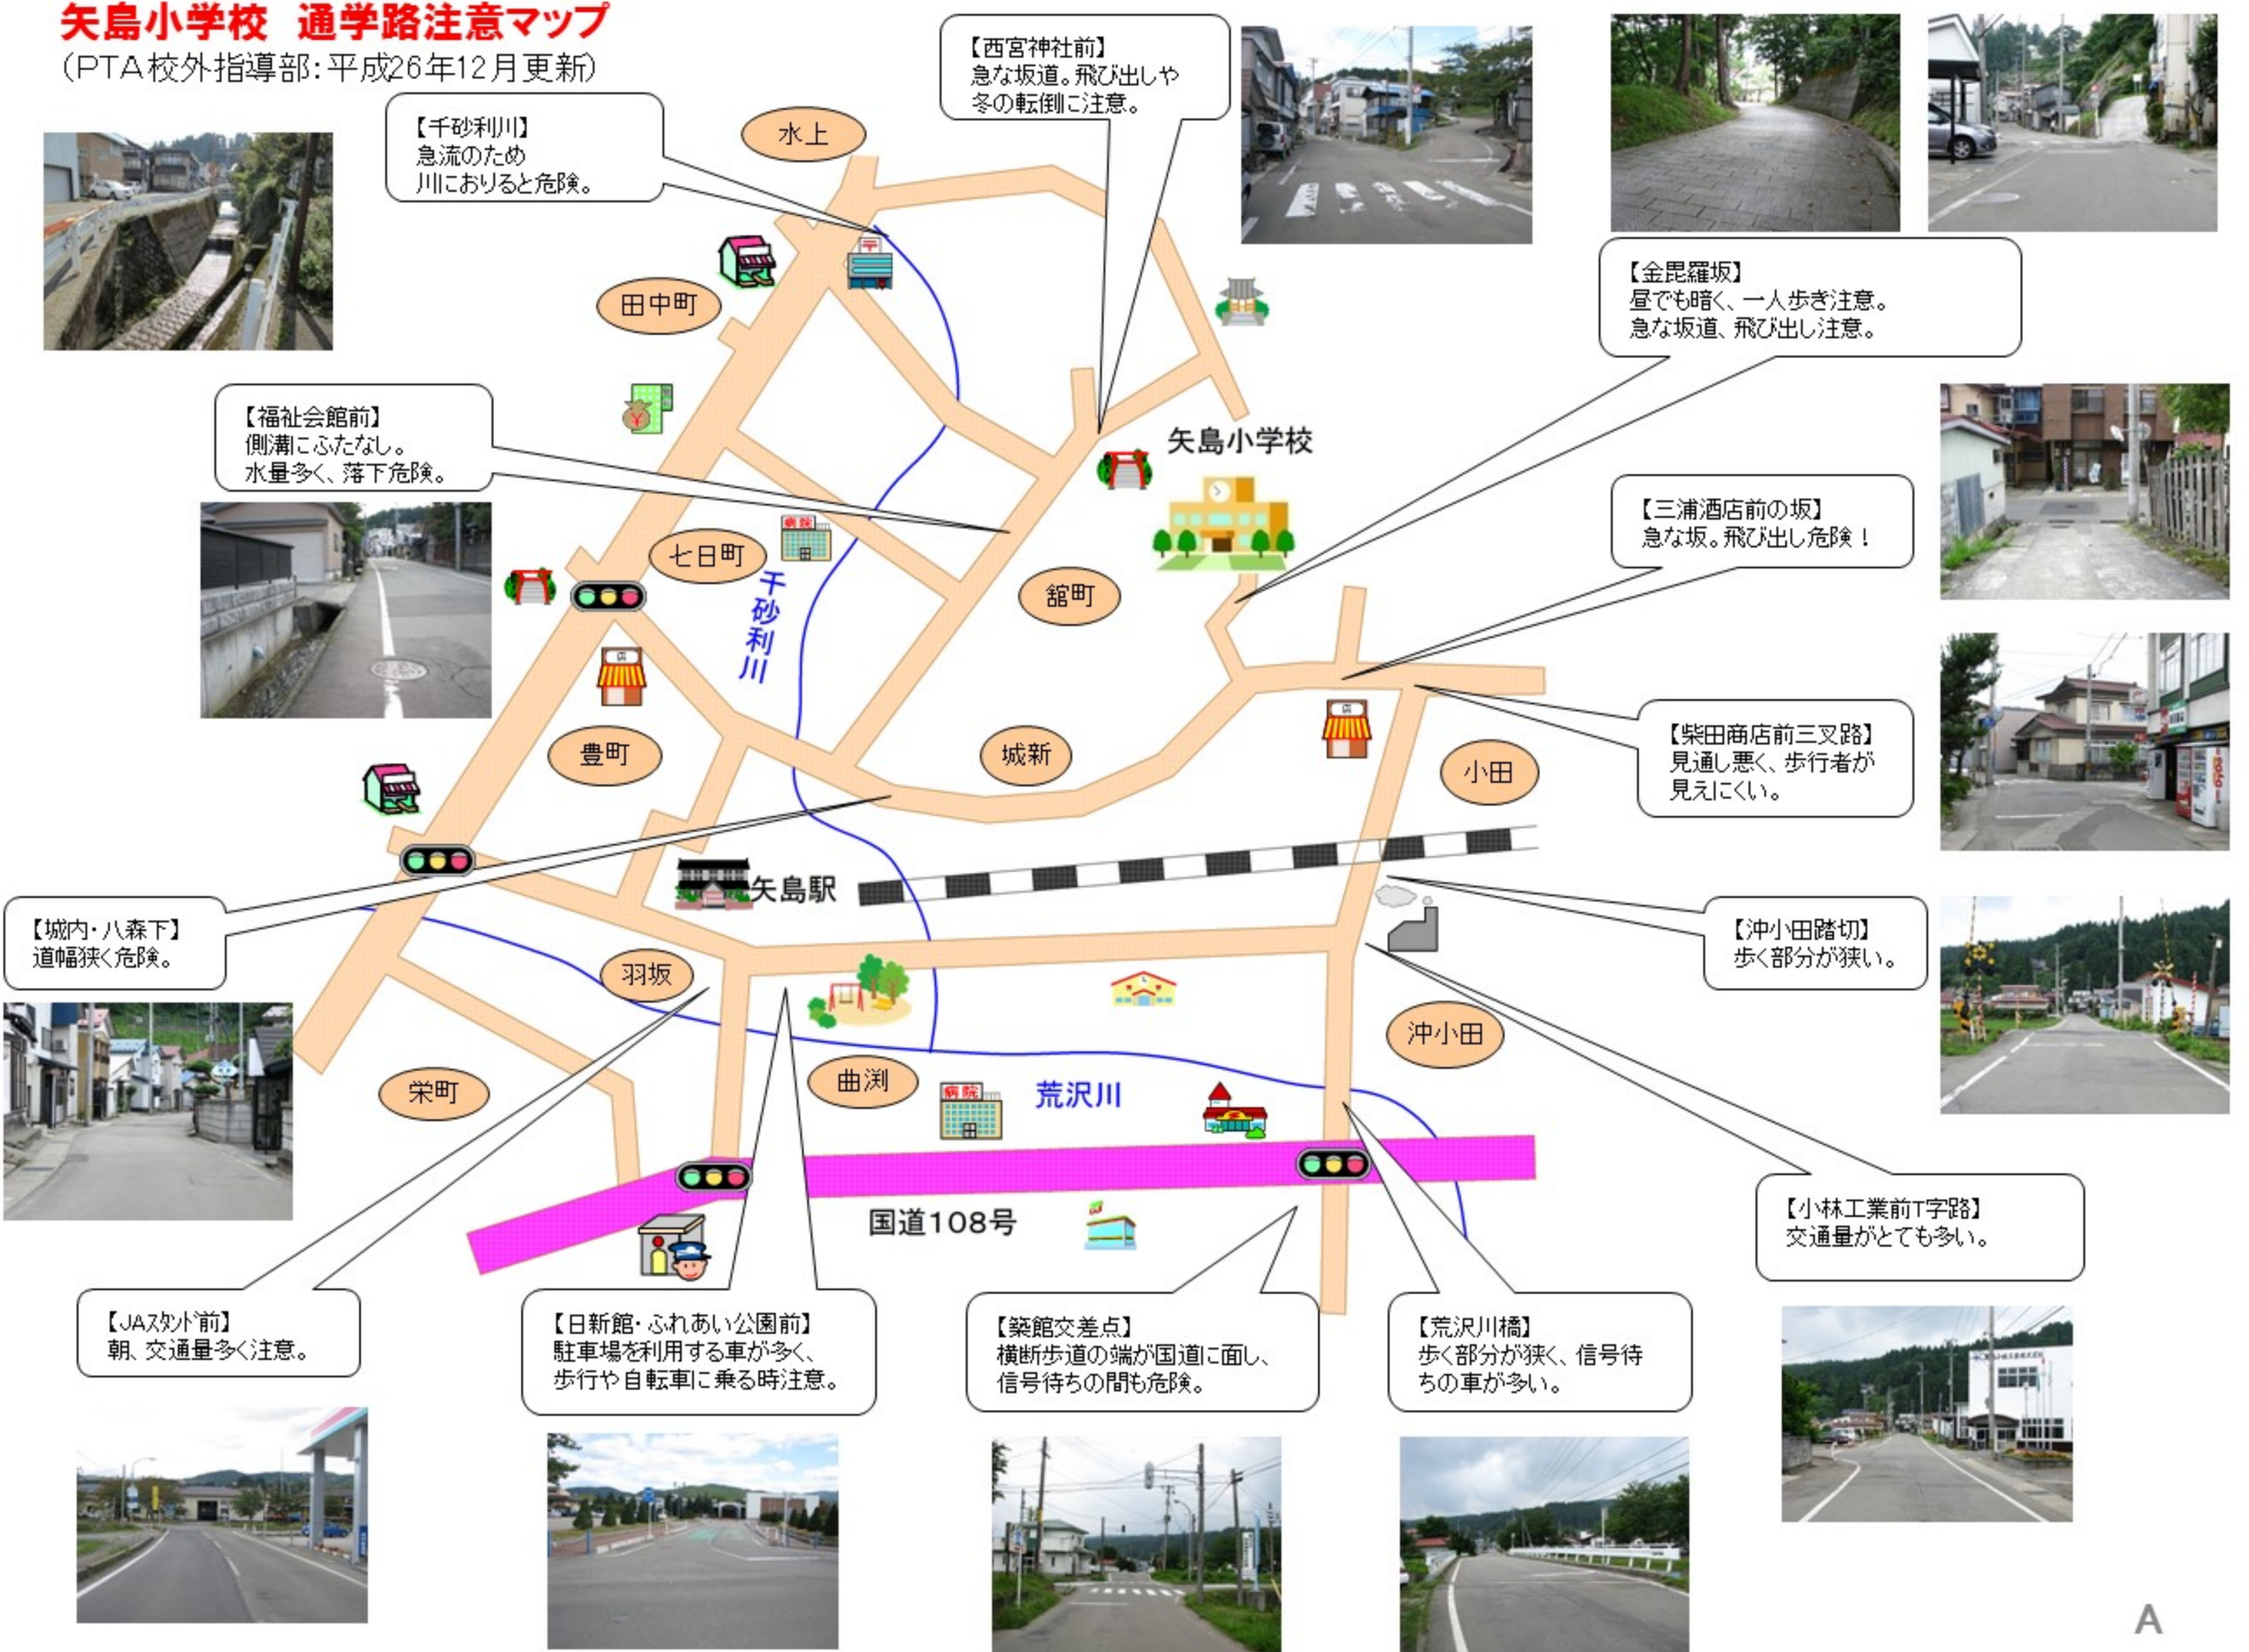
矢島小学校　通学路注意マップ
(PTA校外指導部：平成26年12月更新)

【千砂利川】
急流のため
川におりると危険。

【西宮神社前】
急な坂道。飛び出しや
冬の転倒に注意。

【金毘羅坂】
昼でも暗く、一人歩き注意。
急な坂道、飛び出し注意。

【福祉会館前】
側溝にふたなし。
水量多く、落下危険。

【三浦酒店前の坂】
急な坂。飛び出し危険！

【柴田商店前三叉路】
見通し悪く、歩行者が
見えにくい。

【沖小田踏切】
歩く部分が狭い。

【城内・八森下】
道幅狭く危険。

【小林工業前T字路】
交通量がとても多い。

【JAスタンド前】
朝、交通量多く注意。

【日新館・ふれあい公園前】
駐車場を利用する車が多く、
歩行や自転車に乗る時注意。

【築館交差点】
横断歩道の端が国道に面し、
信号待ちの間も危険。

【荒沢川橋】
歩く部分が狭く、信号待
ちの車が多い。

水上
田中町
矢島小学校
七日町
千砂利川
舘町
豊町
城新
小田
矢島駅
羽坂
沖小田
栄町
曲渕
荒沢川
国道108号
病院
病院
A